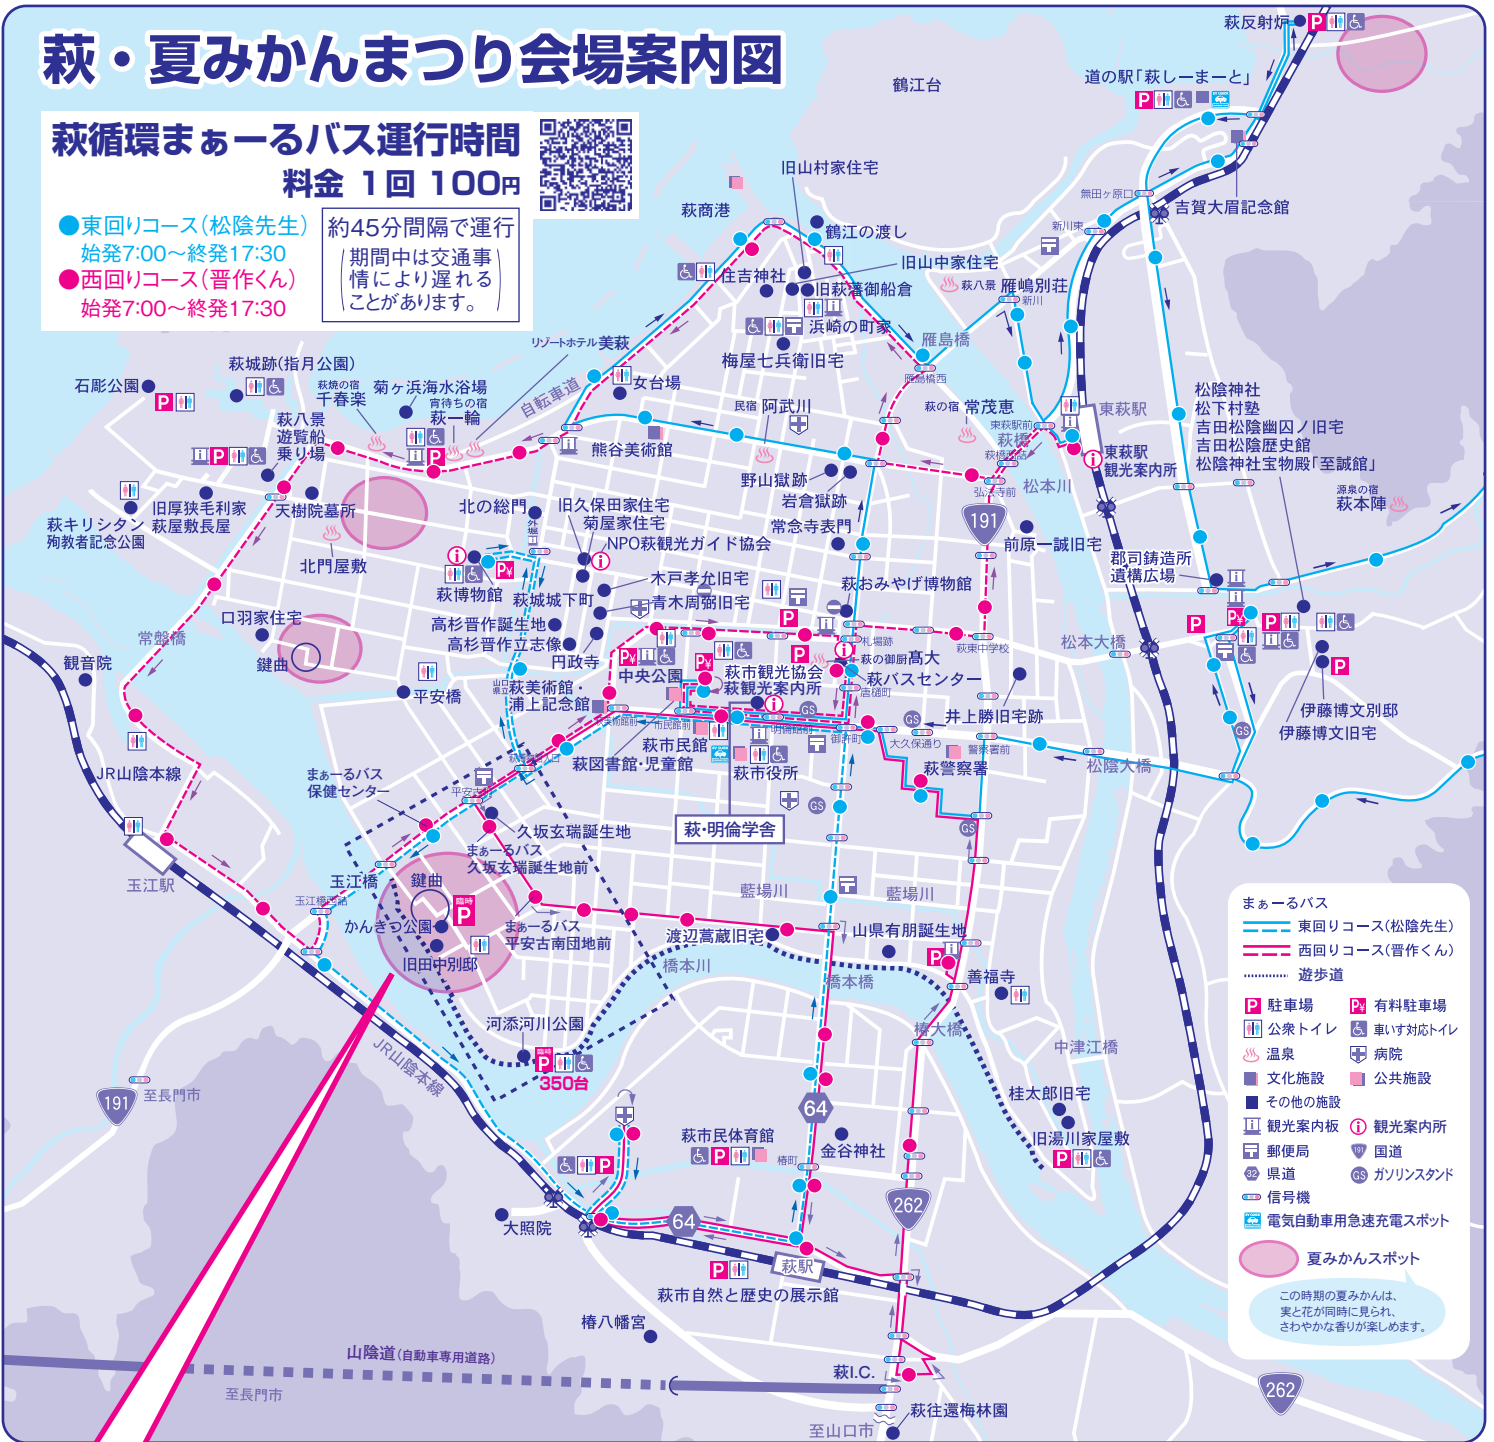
萩・夏みかんまつり会場案内図

萩循環まぁーるバス運行時間
料金 1回 100円

●東回りコース(松陰先生)
始発7:00〜終発17:30
●西回りコース(晋作くん)
始発7:00〜終発17:30

約45分間隔で運行
期間中は交通事情により遅れることがあります。

萩反射炉
道の駅「萩しーまーと」
鶴江台
旧山村家住宅
萩商港
鶴江の渡し
旧山中家住宅
住吉神社
旧萩藩御船倉
萩八景 雁嶋別荘
浜崎の町家
雁島橋
梅屋七兵衛旧宅
吉賀大眉記念館
リゾートホテル 美萩
女台場
自転車道
萩城跡(指月公園)
石彫公園
萩の宿 千春楽
菊ヶ浜海水浴場
宵待ちの宿 萩一輪
萩八景遊覧船乗り場
熊谷美術館
民宿 阿武川
萩の宿 常茂恵
東萩駅
東萩駅観光案内所
松陰神社
松下村塾
吉田松陰幽囚ノ旧宅
吉田松陰歴史館
松陰神社宝物殿「至誠館」
源泉の宿 萩本陣
野山獄跡
岩倉獄跡
常念寺表門
松本川
前原一誠旧宅
旧厚狭毛利家萩屋敷長屋
天樹院墓所
北の総門
旧久保田家住宅
菊屋家住宅
NPO萩観光ガイド協会
萩キリシタン殉教者記念公園
北門屋敷
萩博物館
萩城城下町
木戸孝允旧宅
青木周弼旧宅
萩おみやげ博物館
郡司鋳造所遺構広場
口羽家住宅
常盤橋
高杉晋作誕生地
高杉晋作立志像
円政寺
松本大橋
観音院
鍵曲
萩美術館・浦上記念館
中央公園
萩市観光協会
萩観光案内所
萩の御厨 高大
萩バスセンター
平安橋
井上勝旧宅跡
伊藤博文別邸
伊藤博文旧宅
萩市民館
萩図書館・児童館
萩市役所
萩警察署
松陰大橋
JR山陰本線
まぁーるバス保健センター
萩・明倫学舎
久坂玄瑞誕生地
まぁーるバス久坂玄瑞誕生地前
玉江駅
玉江橋
鍵曲
かんきつ公園
旧田中別邸
まぁーるバス平安古南団地前
藍場川
渡辺蒿蔵旧宅
山県有朋誕生地
善福寺
橋本川
橋本橋
河添川公園
350台
中津江橋
桂太郎旧宅
旧湯川家屋敷
至長門市
JR山陰本線
萩市民体育館
金谷神社
大照院
萩駅
萩市自然と歴史の展示館
椿八幡宮
山陰道(自動車専用道路)
至長門市
萩I.C.
萩往還梅林園
至山口市
191
64
262

まぁーるバス
東回りコース(松陰先生)
西回りコース(晋作くん)
遊歩道
駐車場
有料駐車場
公衆トイレ
車いす対応トイレ
温泉
病院
文化施設
公共施設
その他の施設
観光案内板
観光案内所
郵便局
国道
県道
ガソリンスタンド
信号機
電気自動車用急速充電スポット
夏みかんスポット
この時期の夏みかんは、実と花が同時に見られ、さわやかな香りが楽しめます。